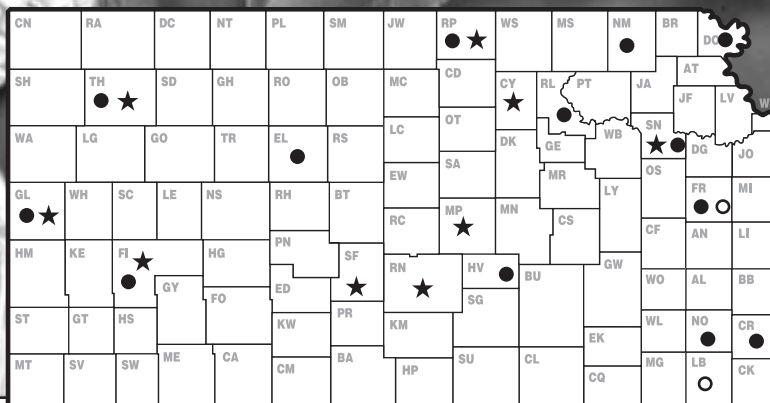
CN RA DC NT PL SM JW RP WS MS NM BR DP
SH TH SD GH RO OB MC CD CY RL PT JA AT JF LV W
WA LG GO TR EL RS LC OT DK GE WB SN DG JO
EW SA MR OS
GL WH SC LE NS RH BT MP MN LY FR MI
RC CS CF AN LI
HM KE FI HG PN SF
GY FO ED RN HV BU GW WO AL BB
SG
ST GT HS KW PR KM WL NO CR
MT SV SW ME CA CM BA HP SU CL EK MG LB CK
CQ